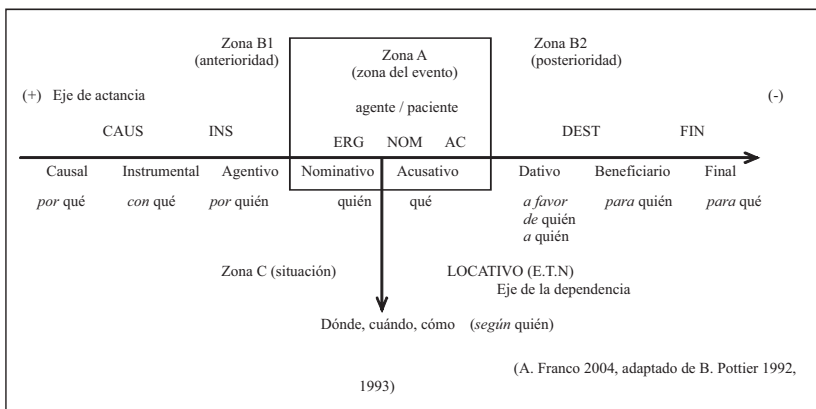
Zona B1
(anterioridad)

Zona A
(zona del evento)

Zona B2
(posterioridad)

(+) Eje de actancia

agente / paciente

(-)

CAUS

INS

ERG NOM AC

DEST

FIN

| Causal | Instrumental | Agentivo | Nominativo | Acusativo | Dativo | Beneficiario | Final |
|---|---|---|---|---|---|---|---|
| *por* qué | *con* qué | *por* quién | quién | qué | *a favor de* quién *a* quién | *para* quién | *para* qué |

Zona C (situación)

LOCATIVO (E.T.N)
Eje de la dependencia

Dónde, cuándo, cómo (*según* quién)

(A. Franco 2004, adaptado de B. Pottier 1992, 1993)